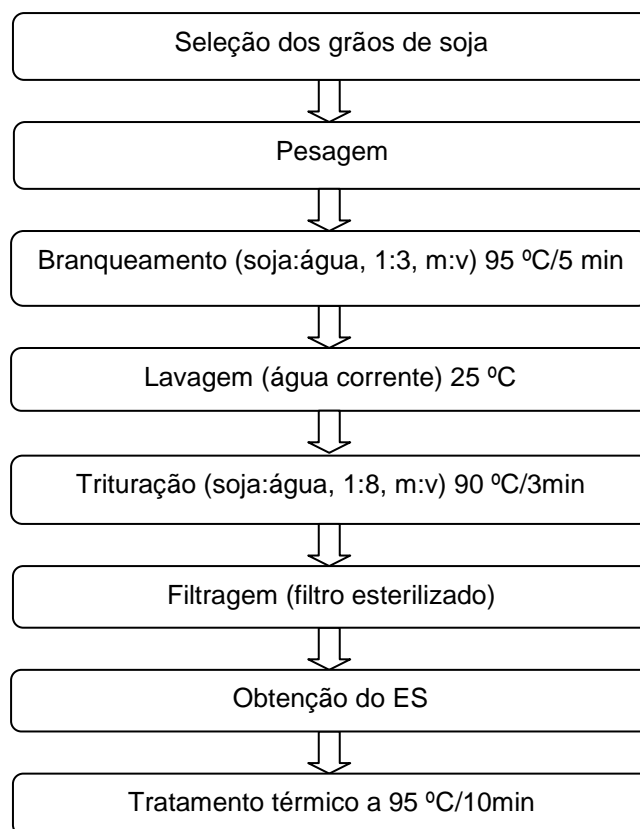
Seleção dos grãos de soja

Pesagem

Branqueamento (soja:água, 1:3, m:v) 95 ºC/5 min

Lavagem (água corrente) 25 ºC

Trituração (soja:água, 1:8, m:v) 90 ºC/3min

Filtragem (filtro esterilizado)

Obtenção do ES

Tratamento térmico a 95 ºC/10min